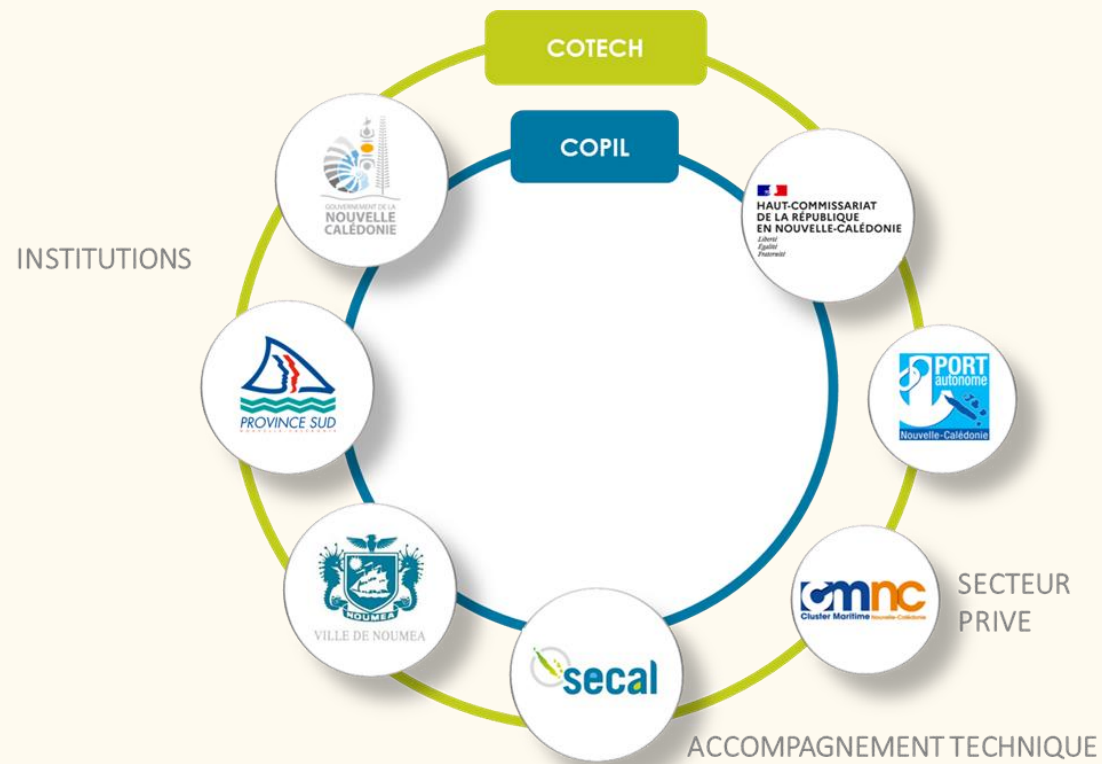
COTECH

COPIL

INSTITUTIONS

GOUVERNEMENT DE LA NOUVELLE CALÉDONIE

HAUT-COMMISSARIAT DE LA RÉPUBLIQUE EN NOUVELLE-CALÉDONIE
Liberté
Égalité
Fraternité

PROVINCE SUD

PORT autonome
Nouvelle-Calédonie

NOUMEA
VILLE DE NOUMEA

cmnc
Cluster Maritime Nouvelle-Calédonie

SECTEUR PRIVE

secal

ACCOMPAGNEMENT TECHNIQUE